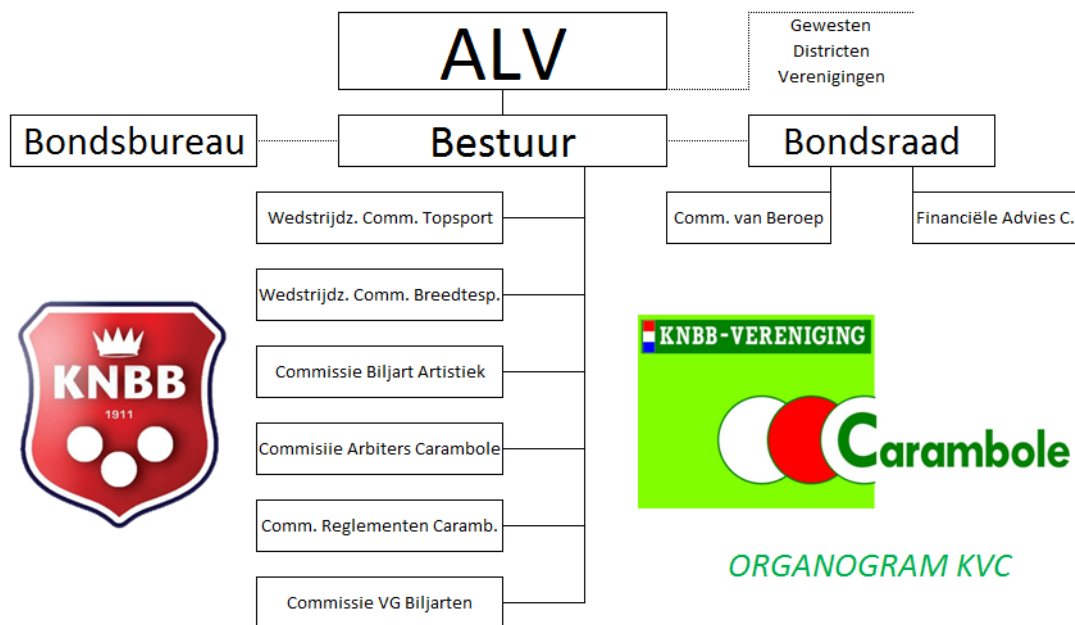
ALV

Gewesten
Districten
Verenigingen

Bondsbureau

Bestuur

Bondsraad

Wedstrijdz. Comm. Topsport

Comm. van Beroep

Financiële Advies C.

Wedstrijdz. Comm. Breedtesp.

KNBB
1911

KNBB-VERENIGING

Commissie Biljart Artistiek

Carambole

Commisiie Arbiters Carambole

Comm. Reglementen Caramb.

ORGANOGRAM KVC

Commissie VG Biljarten